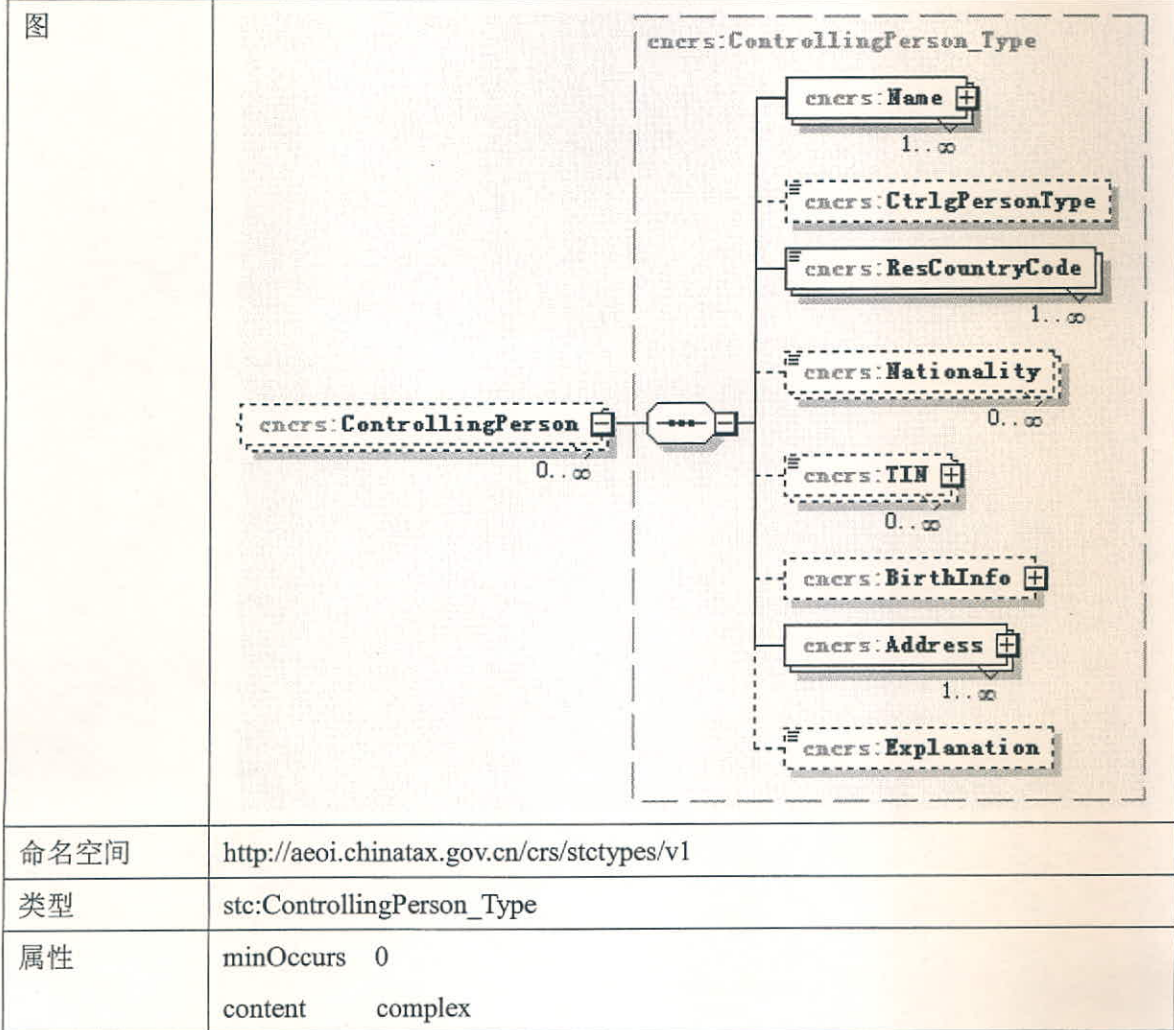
| 图 | cncrs:ControllingPerson_Type<br>cncrs:Name<br>1..∞<br>cncrs:CtrlgPersonType<br>cncrs:ResCountryCode<br>1..∞<br>cncrs:Nationality<br>0..∞<br>cncrs:ControllingPerson<br>0..∞<br>cncrs:TIN<br>0..∞<br>cncrs:BirthInfo<br>cncrs:Address<br>1..∞<br>cncrs:Explanation |
|---|---|
| 命名空间 | http://aeoi.chinatax.gov.cn/crs/stctypes/v1 |
| 类型 | stc:ControllingPerson_Type |
| 属性 | minOccurs 0<br>content complex |